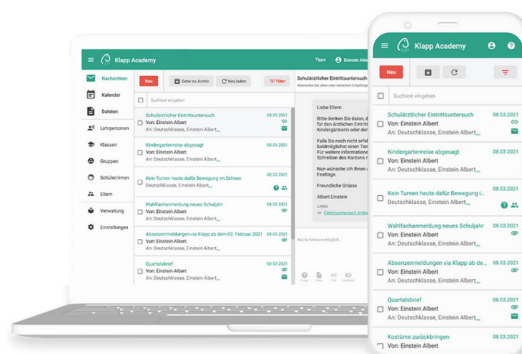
Klapp Academy

Team Einstein Albert

Nachrichten
Kalender
Beiträge
Lehrpersonen
Klassen
Gruppen
Schüler/innen
Eltern
Verwaltung
Einstellungen

Neu
Gehe zu Archiv
Neu laden
Filter

Suchtext eingeben

Schulärztlicher Eintrittsuntersuch 09.03.2021
Von: Einstein Albert
An: Deutschklasse, Einstein Albert,...

Kindergartenreise abgesagt 08.03.2021
Von: Einstein Albert
An: Deutschklasse, Einstein Albert,...

Kein Turnen heute dafür Bewegung im Schnee 08.03.2021
Deutschklasse, Einstein Albert,...

Wahlfachanmeldung neues Schuljahr 08.03.2021
Von: Einstein Albert
An: Deutschklasse, Einstein Albert,...

Abonnementanmeldungen via Klapp ab dem 02. Februar 2021 08.03.2021
Von: Einstein Albert
An: Deutschklasse, Einstein Albert,...

Quartalsbrief 08.03.2021
Von: Einstein Albert
An: Deutschklasse, Einstein Albert,...

Schulärztlicher Eintrittsuntersuch

Liebe Eltern

Freundliche Grüsse

Albert Einstein

Klapp Academy

Neu

Suchtext eingeben

Schulärztlicher Eintrittsuntersuch 08.03.2021
Von: Einstein Albert
An: Deutschklasse, Einstein Albert,...

Kindergartenreise abgesagt 08.03.2021
Von: Einstein Albert
An: Deutschklasse, Einstein Albert,...

Kein Turnen heute dafür Bewegung i... 08.03.2021
Von: Einstein Albert
An: Deutschklasse, Einstein Albert,...

Wahlfachanmeldung neues Schuljahr 08.03.2021
Von: Einstein Albert
An: Deutschklasse, Einstein Albert,...

Abonnementanmeldungen via Klapp ab de... 08.03.2021
Von: Einstein Albert
An: Deutschklasse, Einstein Albert,...

Quartalsbrief 08.03.2021
Von: Einstein Albert
An: Deutschklasse, Einstein Albert,...

Kostüme zurückbringen 08.03.2021
Von: Einstein Albert